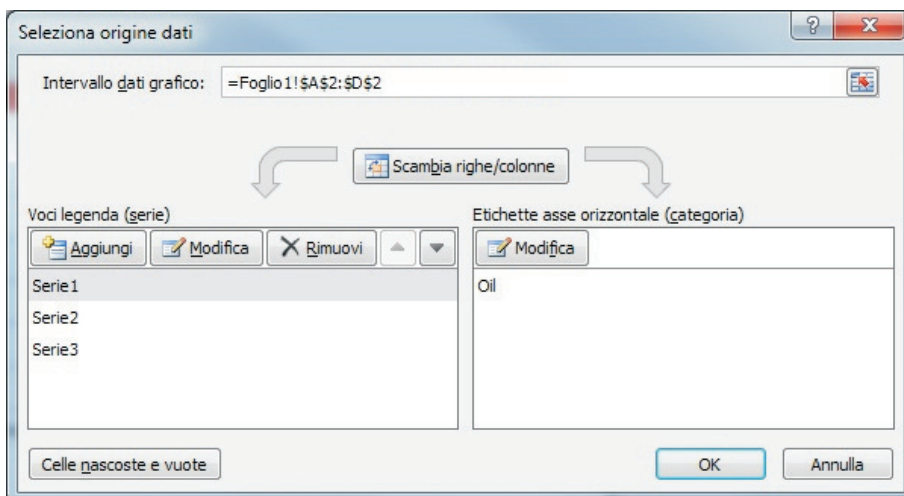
Seleziona origine dati

?

X

Intervallo dati grafico: =Foglio1!$A$2:$D$2

Scambia righe/colonne

Voci legenda (serie)

Aggiungi

Modifica

Rimuovi

Serie1

Serie2

Serie3

Etichette asse orizzontale (categoria)

Modifica

Oil

Celle nascoste e vuote

OK

Annulla